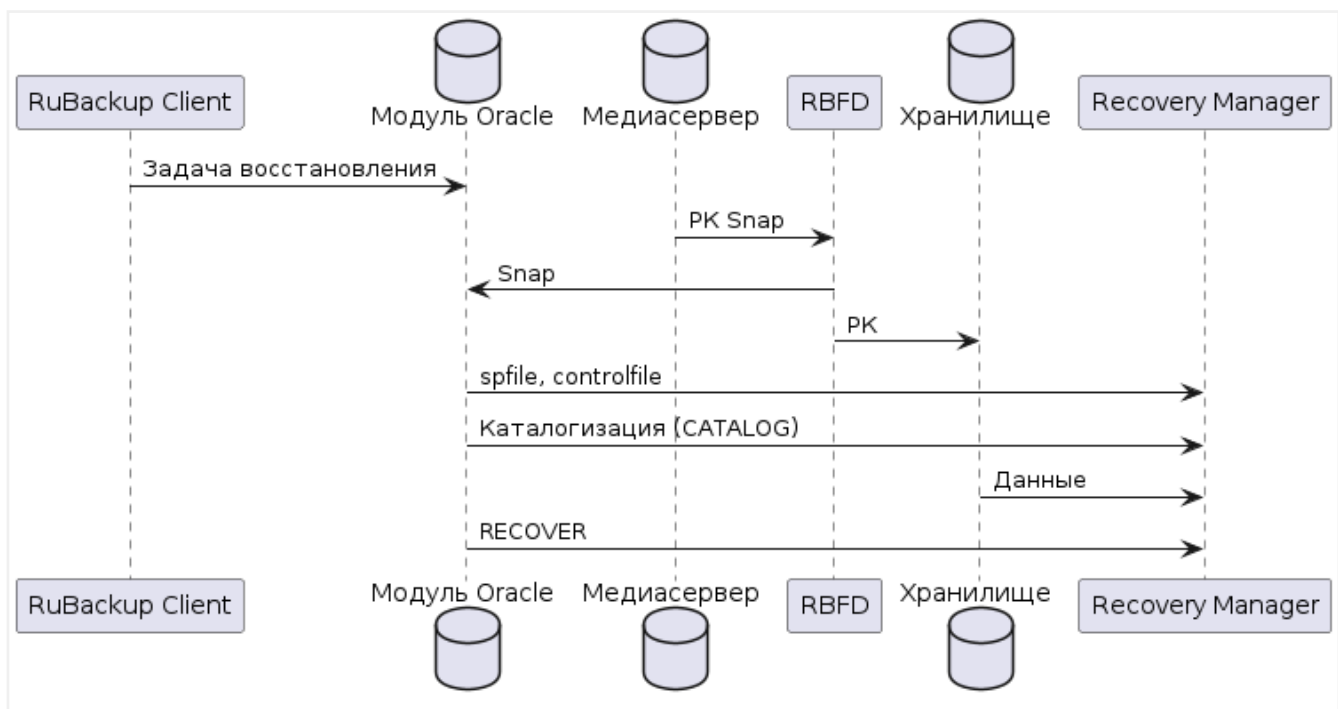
RuBackup Client
Модуль Oracle
Медиасервер
RBFD
Хранилище
Recovery Manager

Задача восстановления
РК Snap
Snap
РК
spfile, controlfile
Каталогизация (CATALOG)
Данные
RECOVER

RuBackup Client
Модуль Oracle
Медиасервер
RBFD
Хранилище
Recovery Manager